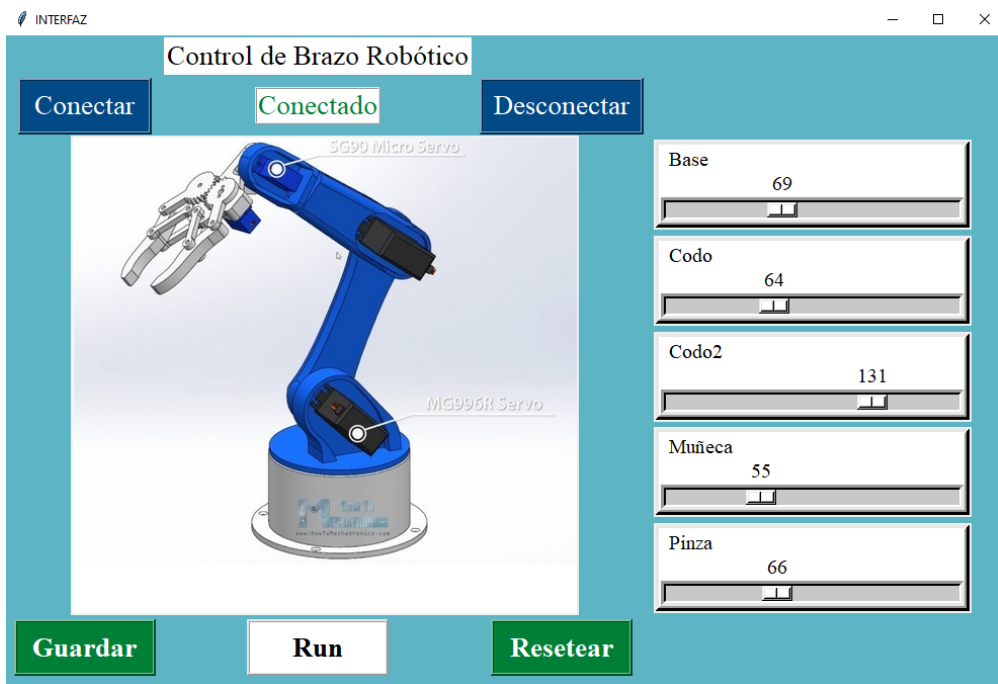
INTERFAZ

Control de Brazo Robótico

Conectar

Conectado

Desconectar

SG90 Micro Servo

MG996R Servo

How To Mechatronics
www.HowToMechatronics.com

Base
69

Codo
64

Codo2
131

Muñeca
55

Pinza
66

Guardar

Run

Resetear